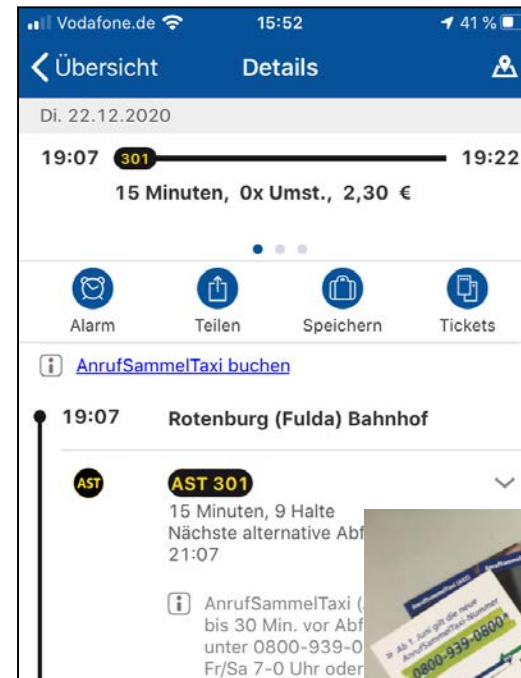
Vodafone.de 15:52 41 %

Übersicht Details

Di. 22.12.2020

19:07 301 19:22

15 Minuten, 0x Umst., 2,30 €

Alarm Teilen Speichern Tickets

AnrufSammelTaxi buchen

19:07 Rotenburg (Fulda) Bahnhof

AST

AST 301

15 Minuten, 9 Halte

Nächste alternative Abf

21:07

AnrufSammelTaxi (

bis 30 Min. vor Abf

unter 0800-939-0

Fr/Sa 7-0 Uhr oder

Ab 1. Juni gilt die neue AnrufSammelTaxi-Nummer

0800-939-0800